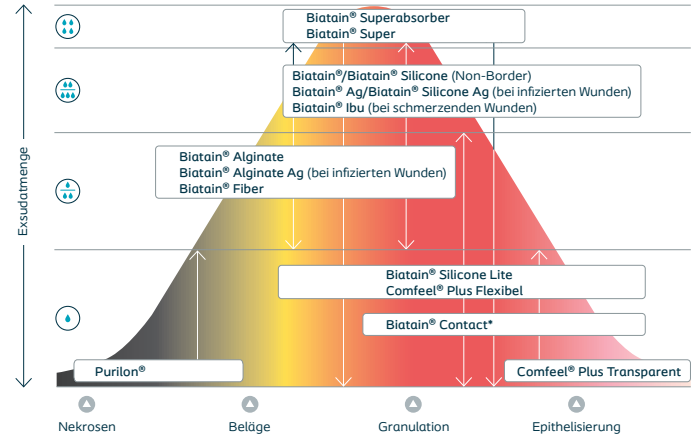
Exsudatmenge

Biatain® Superabsorber
Biatain® Super

Biatain®/Biatain® Silicone (Non-Border)
Biatain® Ag/Biatain® Silicone Ag (bei infizierten Wunden)
Biatain® Ibu (bei schmerzenden Wunden)

Biatain® Alginate
Biatain® Alginate Ag (bei infizierten Wunden)
Biatain® Fiber

Biatain® Silicone Lite
Comfeel® Plus Flexibel

Biatain® Contact*

Purilon®

Comfeel® Plus Transparent

Nekrosen

Beläge

Granulation

Epithelisierung